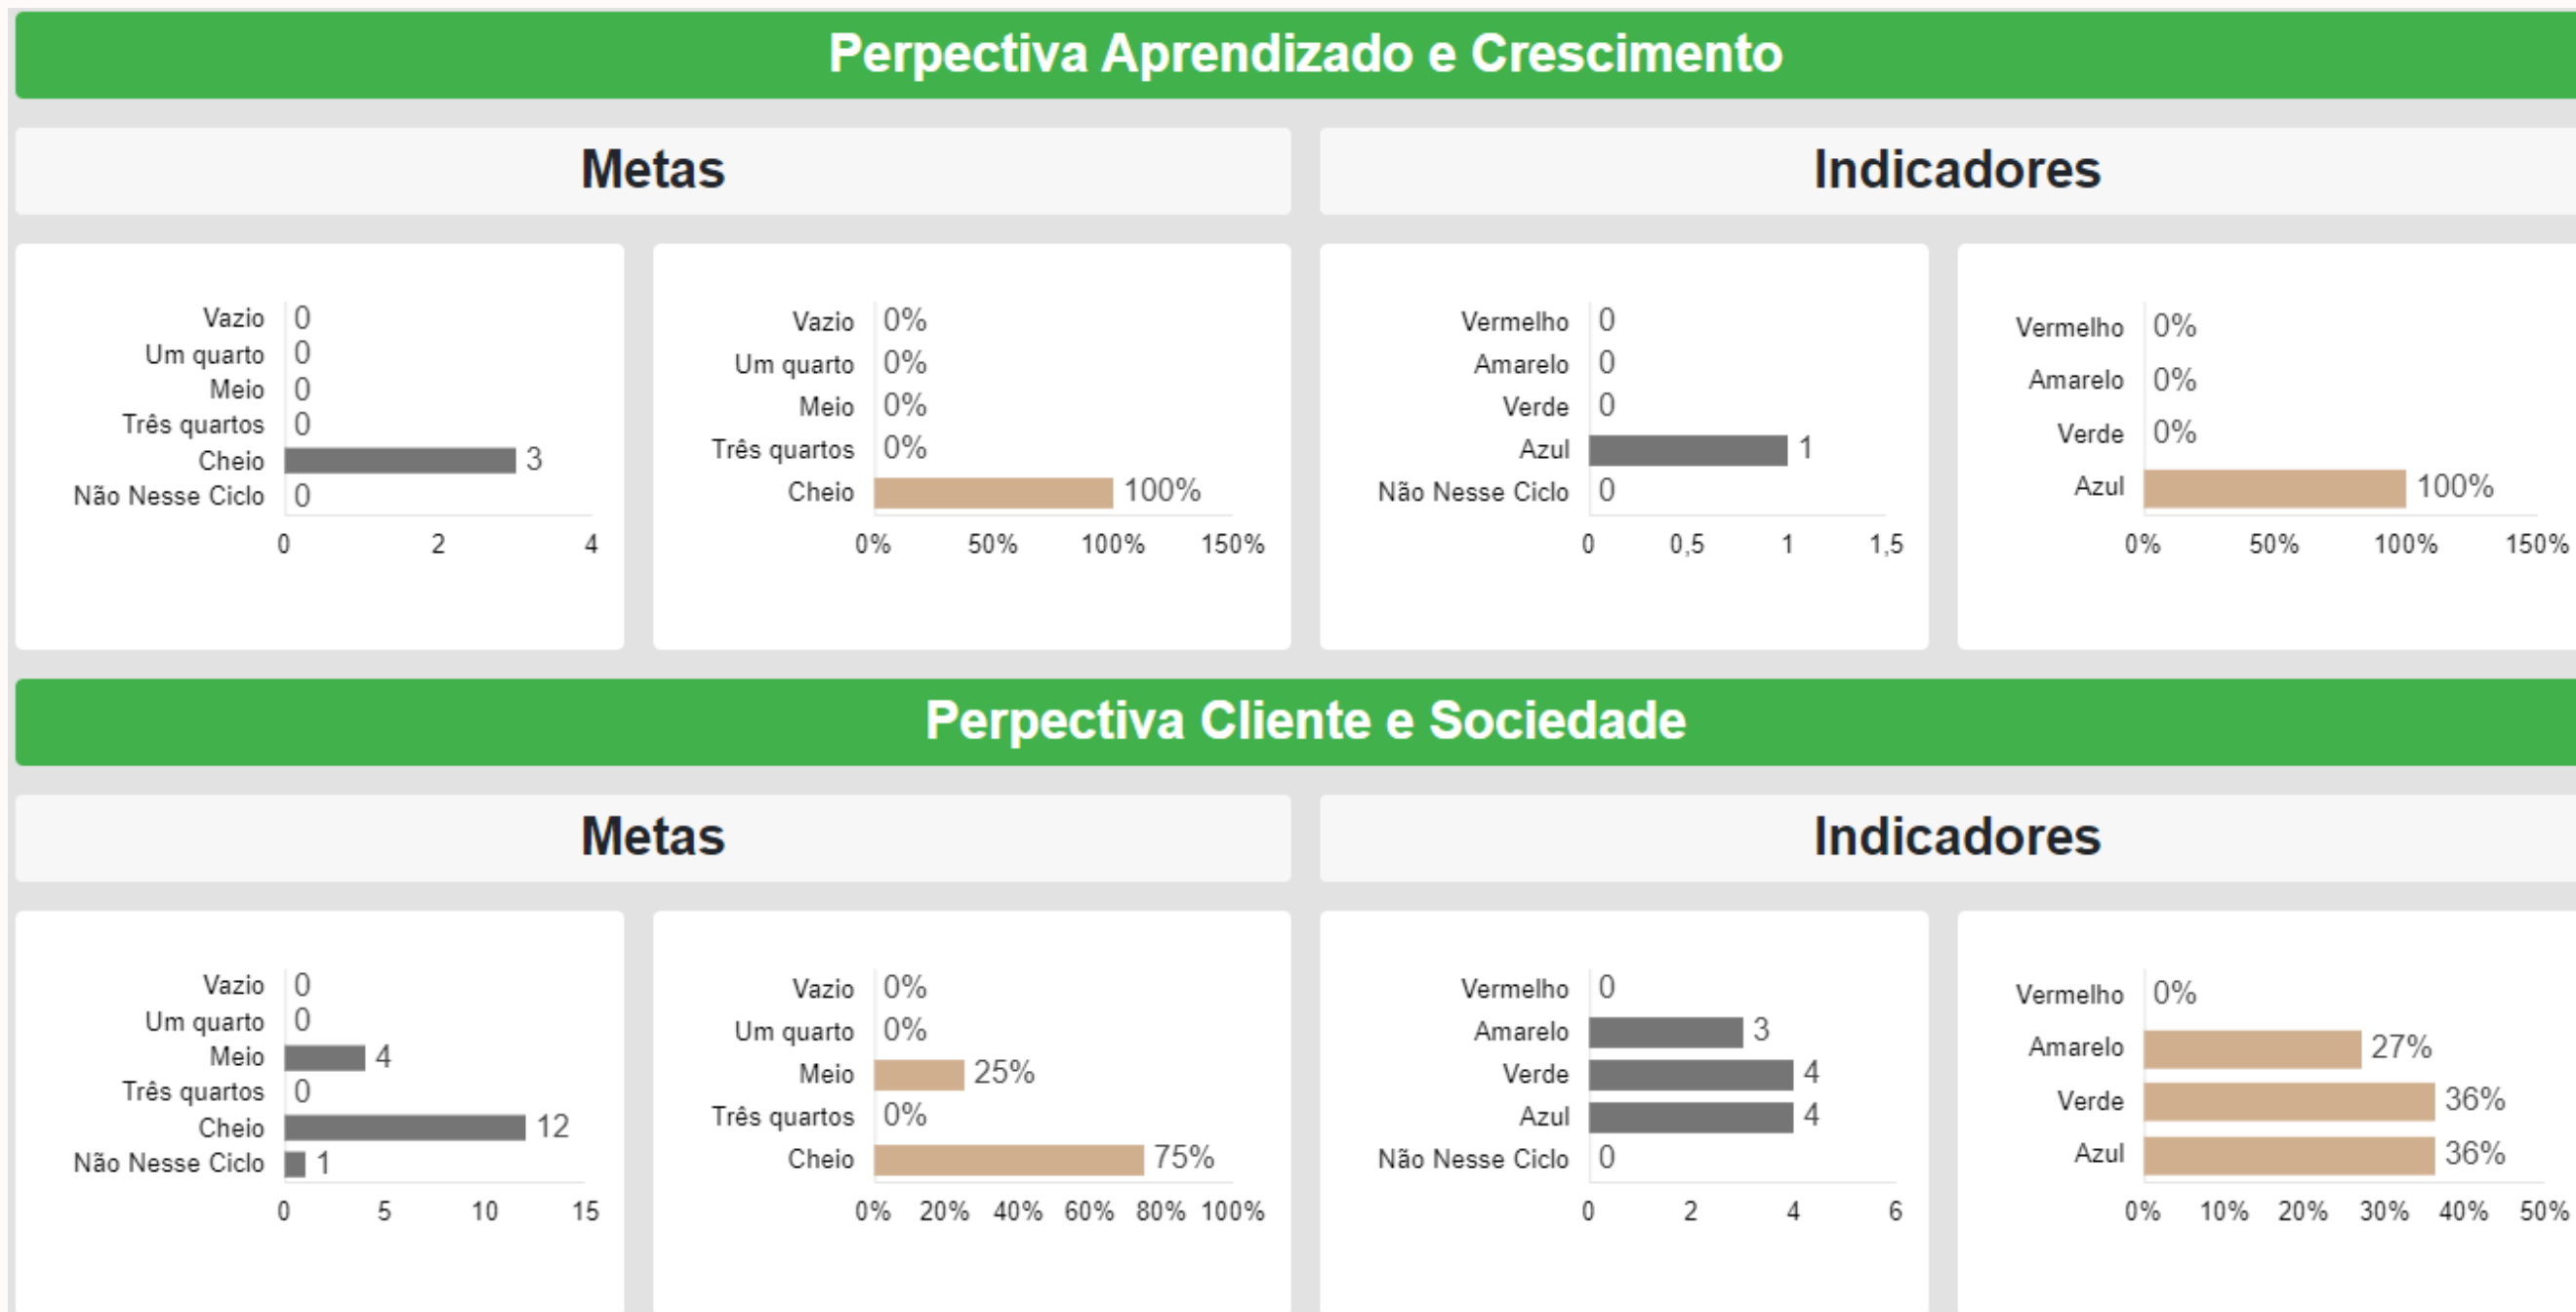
Perpectiva Aprendizado e Crescimento

Metas

Indicadores

Vazio 0
Um quarto 0
Meio 0
Três quartos 0
Cheio 3
Não Nesse Ciclo 0
0 2 4

Vazio 0%
Um quarto 0%
Meio 0%
Três quartos 0%
Cheio 100%
0% 50% 100% 150%

Vermelho 0
Amarelo 0
Verde 0
Azul 1
Não Nesse Ciclo 0
0 0,5 1 1,5

Vermelho 0%
Amarelo 0%
Verde 0%
Azul 100%
0% 50% 100% 150%

Perpectiva Cliente e Sociedade

Metas

Indicadores

Vazio 0
Um quarto 0
Meio 4
Três quartos 0
Cheio 12
Não Nesse Ciclo 1
0 5 10 15

Vazio 0%
Um quarto 0%
Meio 25%
Três quartos 0%
Cheio 75%
0% 20% 40% 60% 80% 100%

Vermelho 0
Amarelo 3
Verde 4
Azul 4
Não Nesse Ciclo 0
0 2 4 6

Vermelho 0%
Amarelo 27%
Verde 36%
Azul 36%
0% 10% 20% 30% 40% 50%